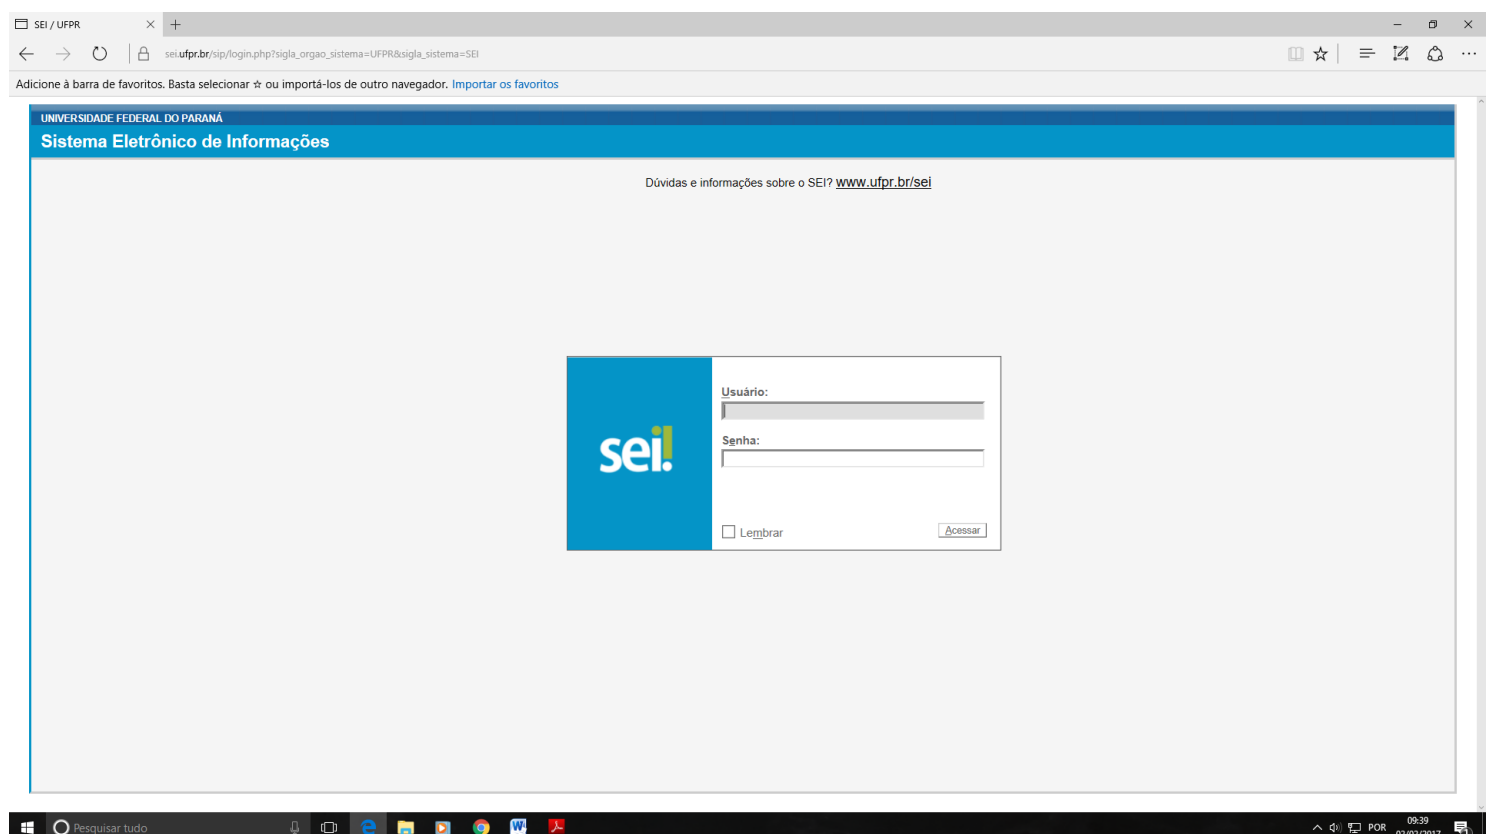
SEI / UFPR

sei.ufpr.br/sip/login.php?sigla_orgao_sistema=UFPR&sigla_sistema=SEI

Adicione à barra de favoritos. Basta selecionar ☆ ou importá-los de outro navegador. Importar os favoritos

UNIVERSIDADE FEDERAL DO PARANÁ
Sistema Eletrônico de Informações

Dúvidas e informações sobre o SEI? www.ufpr.br/sei

sei!

Usuário:

Senha:

Lembrar

Acessar

Pesquisar tudo

POR 09:39 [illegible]